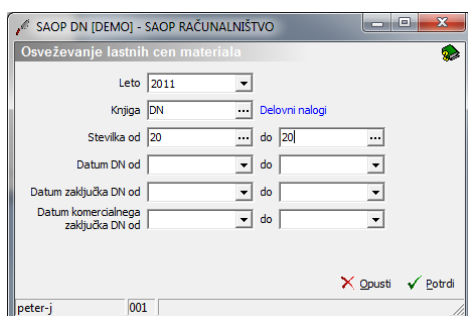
SAOP DN [DEMO] - SAOP RAČUNALNIŠTVO

Osveževanje lastnih cen materiala

Leto 2011

Knjiga DN ... Delovni nalogi

Stevilka od 20 ... do 20 ...

Datum DN od do

Datum zaključka DN od do

Datum komercialnega zaključka DN od do

Opusti Potrdi

peter-j 001